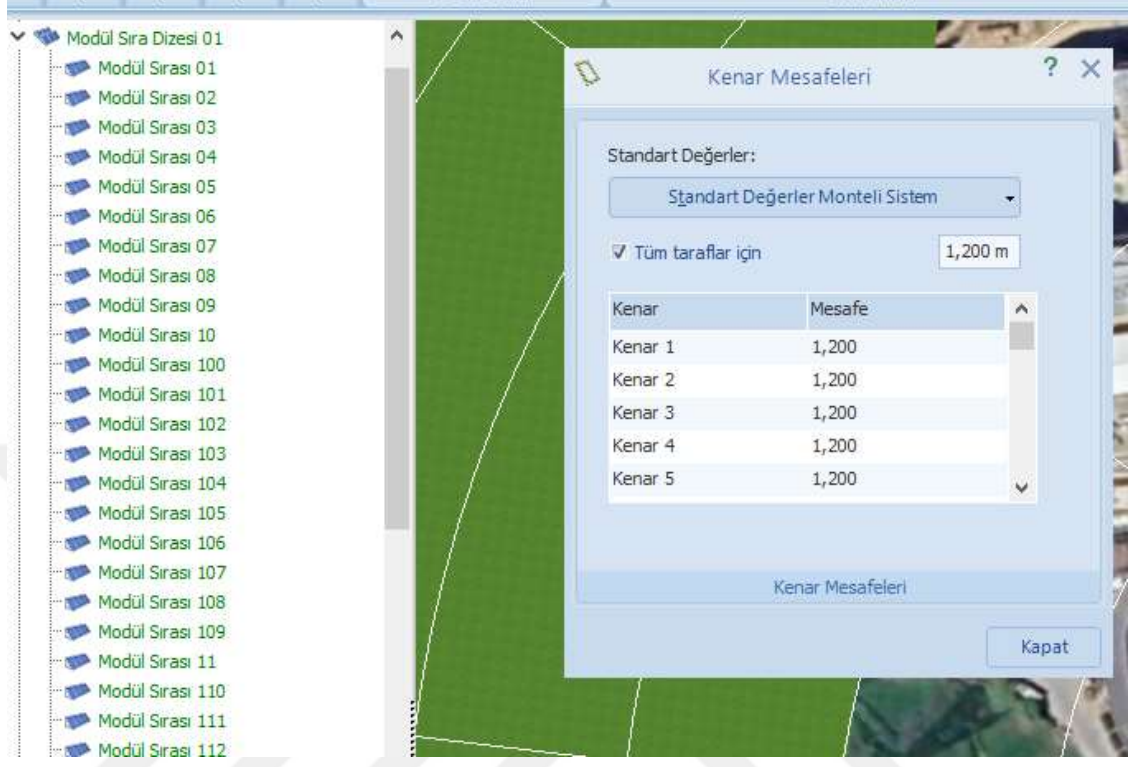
Modül Sıra Dizesi 01
Modül Sırası 01
Modül Sırası 02
Modül Sırası 03
Modül Sırası 04
Modül Sırası 05
Modül Sırası 06
Modül Sırası 07
Modül Sırası 08
Modül Sırası 09
Modül Sırası 10
Modül Sırası 100
Modül Sırası 101
Modül Sırası 102
Modül Sırası 103
Modül Sırası 104
Modül Sırası 105
Modül Sırası 106
Modül Sırası 107
Modül Sırası 108
Modül Sırası 109
Modül Sırası 11
Modül Sırası 110
Modül Sırası 111
Modül Sırası 112

Kenar Mesafeleri

Standart Değerler:

Standart Değerler Monteli Sistem

Tüm taraflar için 1,200 m

| Kenar | Mesafe |
|---|---|
| Kenar 1 | 1,200 |
| Kenar 2 | 1,200 |
| Kenar 3 | 1,200 |
| Kenar 4 | 1,200 |
| Kenar 5 | 1,200 |

Kenar Mesafeleri

Kapat